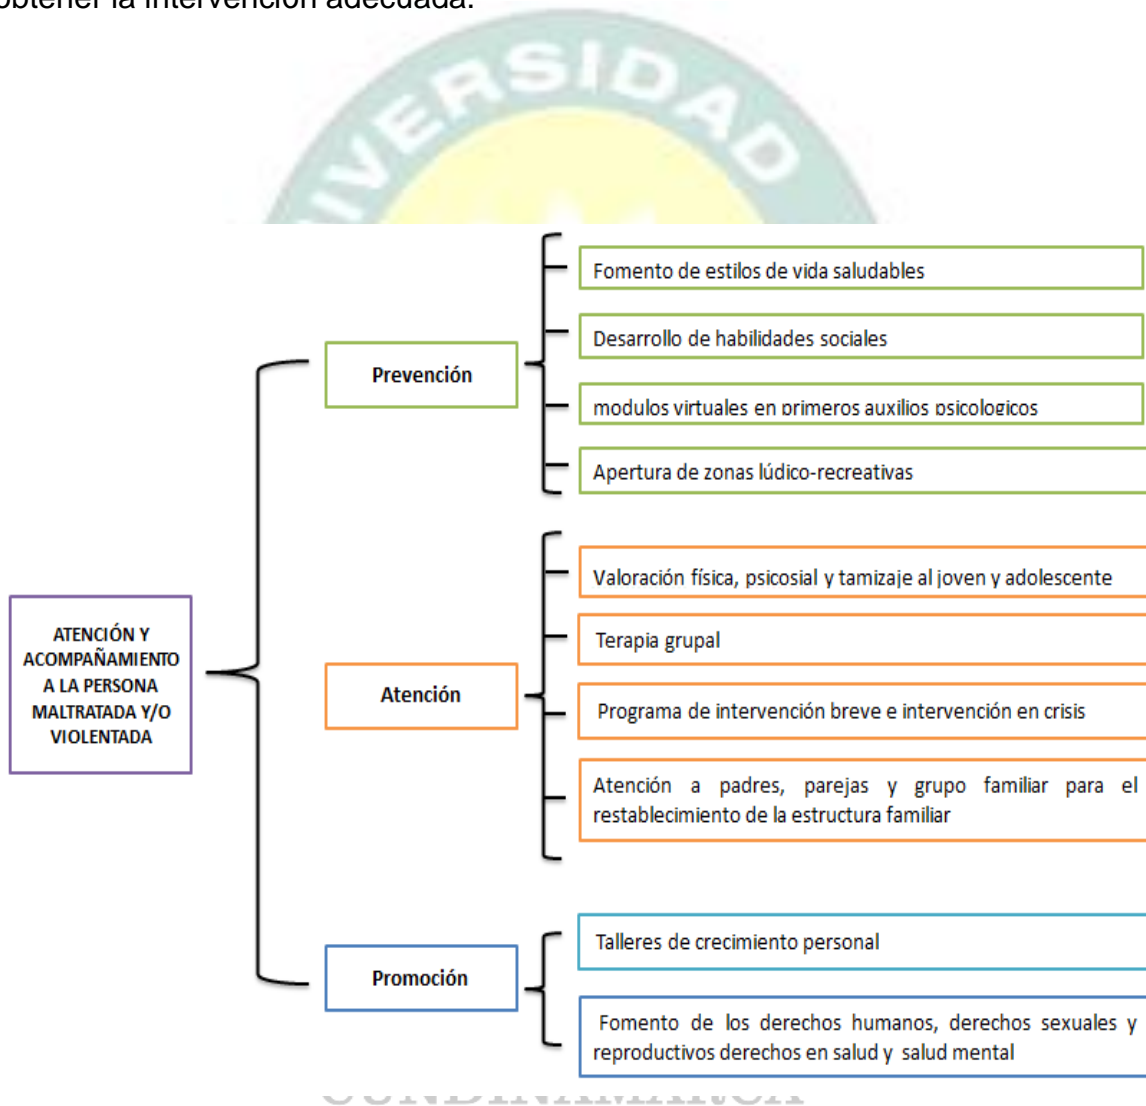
obtener la intervención adecuada.

ERSIDAD

ATENCIÓN Y ACOMPAÑAMIENTO A LA PERSONA MALTRATADA Y/O VIOLENTADA

Prevención

Fomento de estilos de vida saludables

Desarrollo de habilidades sociales

modulos virtuales en primeros auxilios psicologicos

Apertura de zonas lúdico-recreativas

Atención

Valoración física, psicosial y tamizaje al joven y adolescente

Terapia grupal

Programa de intervención breve e intervención en crisis

Atención a padres, parejas y grupo familiar para el restablecimiento de la estructura familiar

Promoción

Talleres de crecimiento personal

Fomento de los derechos humanos, derechos sexuales y reproductivos derechos en salud y salud mental

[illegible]